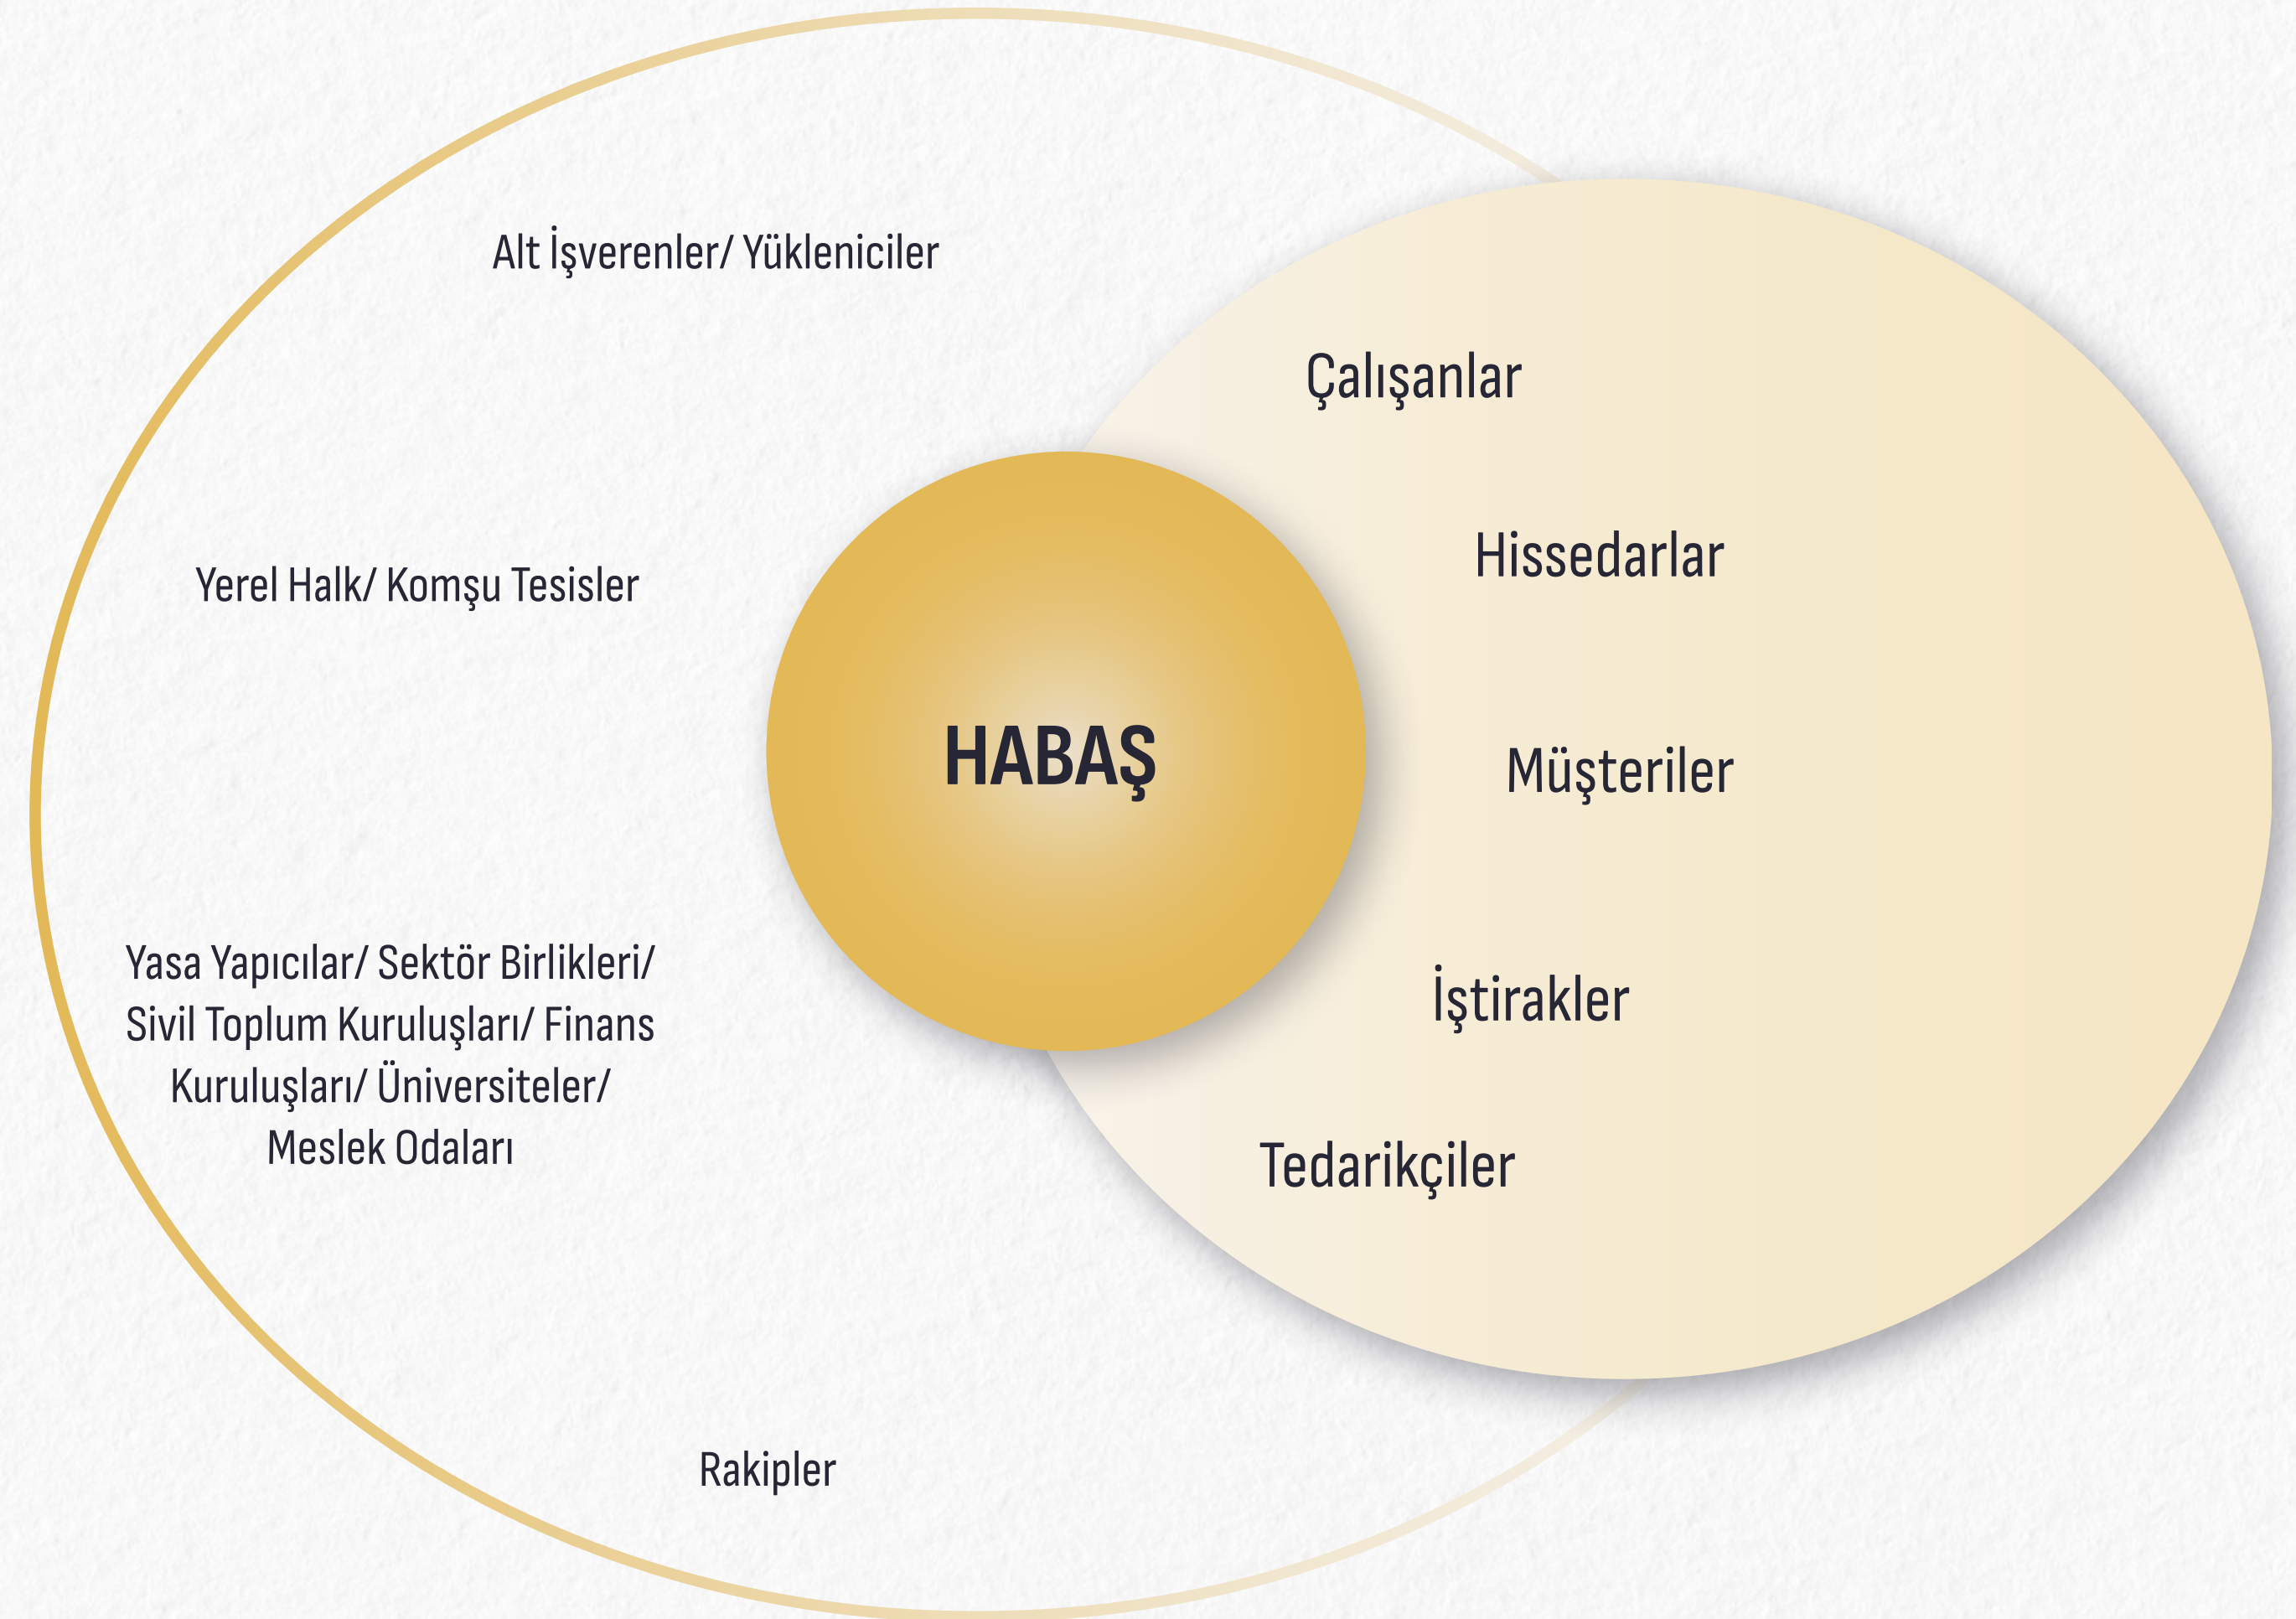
Alt İşverenler/ Yükleniciler

Yerel Halk/ Komşu Tesisler

Yasa Yapıcılar/ Sektör Birlikleri/ Sivil Toplum Kuruluşları/ Finans Kuruluşları/ Üniversiteler/ Meslek Odaları

Rakipler

HABAŞ

Çalışanlar

Hissedarlar

Müşteriler

İştirakler

Tedarikçiler